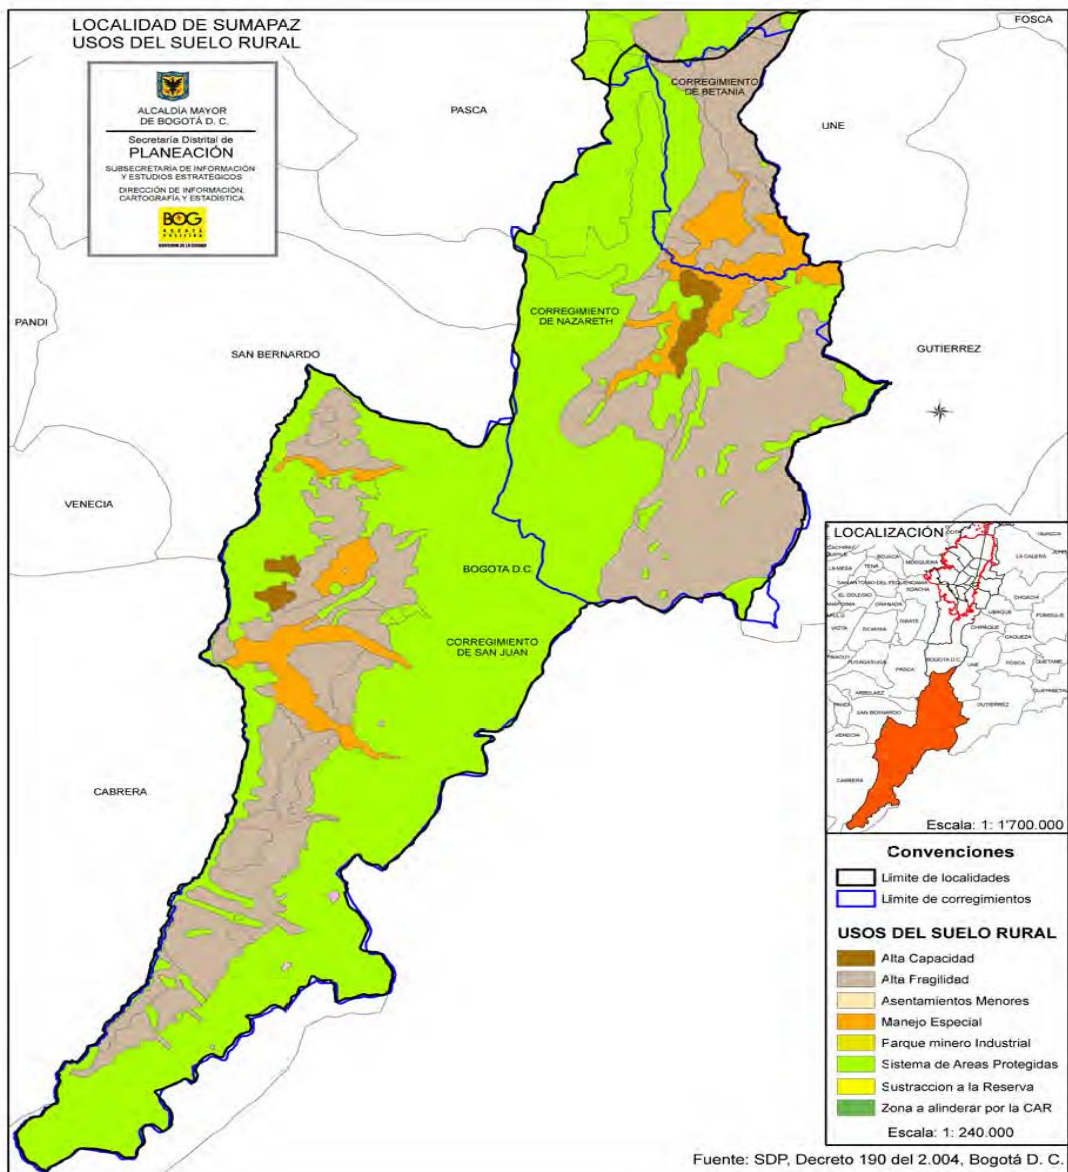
LOCALIDAD DE SUMAPAZ
USOS DEL SUELO RURAL

ALCALDÍA MAYOR DE BOGOTÁ D. C.
Secretaría Distrital de
PLANEACIÓN
SUBSECRETARÍA DE INFORMACIÓN Y ESTUDIOS ESTRATÉGICOS
DIRECCIÓN DE INFORMACIÓN, CARTOGRAFÍA Y ESTADÍSTICA
BOG

FOSCA
PASCA
CORREGIMIENTO DE BETANIA
UNE
PANDI
CORREGIMIENTO DE NAZARETH
SAN BERNARDO
GUTIERREZ
VENECIA
BOGOTA D.C.
CORREGIMIENTO DE SAN JUAN
CABRERA

LOCALIZACIÓN
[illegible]
Escala: 1: 1'700.000

Convenciones
Limite de localidades
Limite de corregimientos

USOS DEL SUELO RURAL
Alta Capacidad
Alta Fragilidad
Asentamientos Menores
Manejo Especial
Parque minero Industrial
Sistema de Areas Protegidas
Sustraccion a la Reserva
Zona a alinderar por la CAR
Escala: 1: 240.000

Fuente: SDP, Decreto 190 del 2.004, Bogotá D. C.